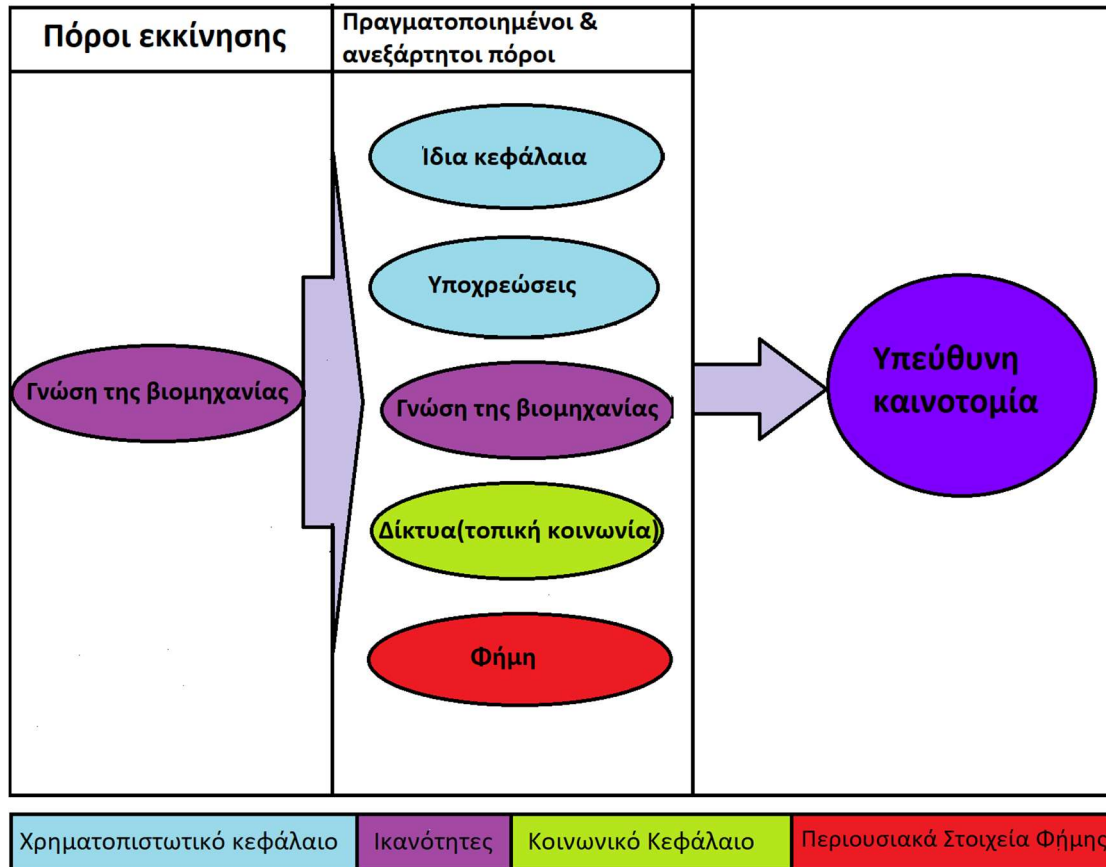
Πόροι εκκίνησης

Πραγματοποιημένοι & ανεξάρτητοι πόροι

Ίδια κεφάλαια

Υποχρεώσεις

Γνώση της βιομηχανίας

Γνώση της βιομηχανίας

Δίκτυα(τοπική κοινωνία)

Φήμη

Υπεύθυνη καινοτομία

| Χρηματοπιστωτικό κεφάλαιο | Ικανότητες | Κοινωνικό Κεφάλαιο | Περιουσιακά Στοιχεία Φήμης |